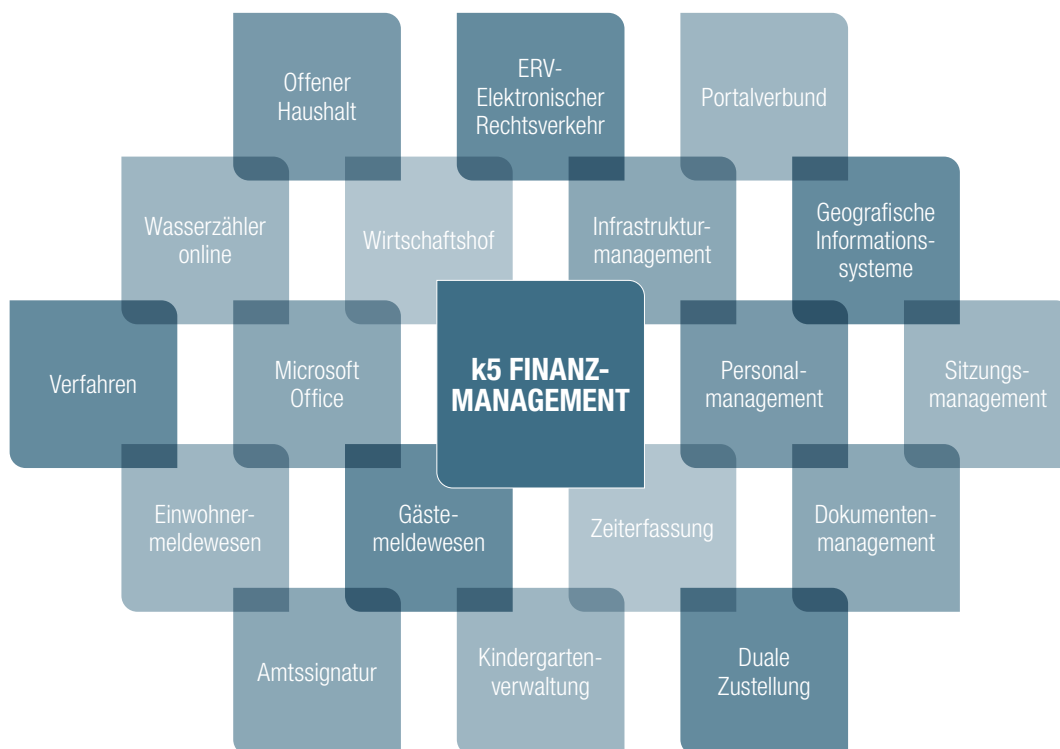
Offener Haushalt

ERV-Elektronischer Rechtsverkehr

Portalverbund

Wasserzähler online

Wirtschaftshof

Infrastrukturmanagement

Geografische Informationssysteme

Verfahren

Microsoft Office

k5 FINANZMANAGEMENT

Personalmanagement

Sitzungsmanagement

Einwohnermeldewesen

Gästemeldewesen

Zeiterfassung

Dokumentenmanagement

Amtssignatur

Kindergartenverwaltung

Duale Zustellung